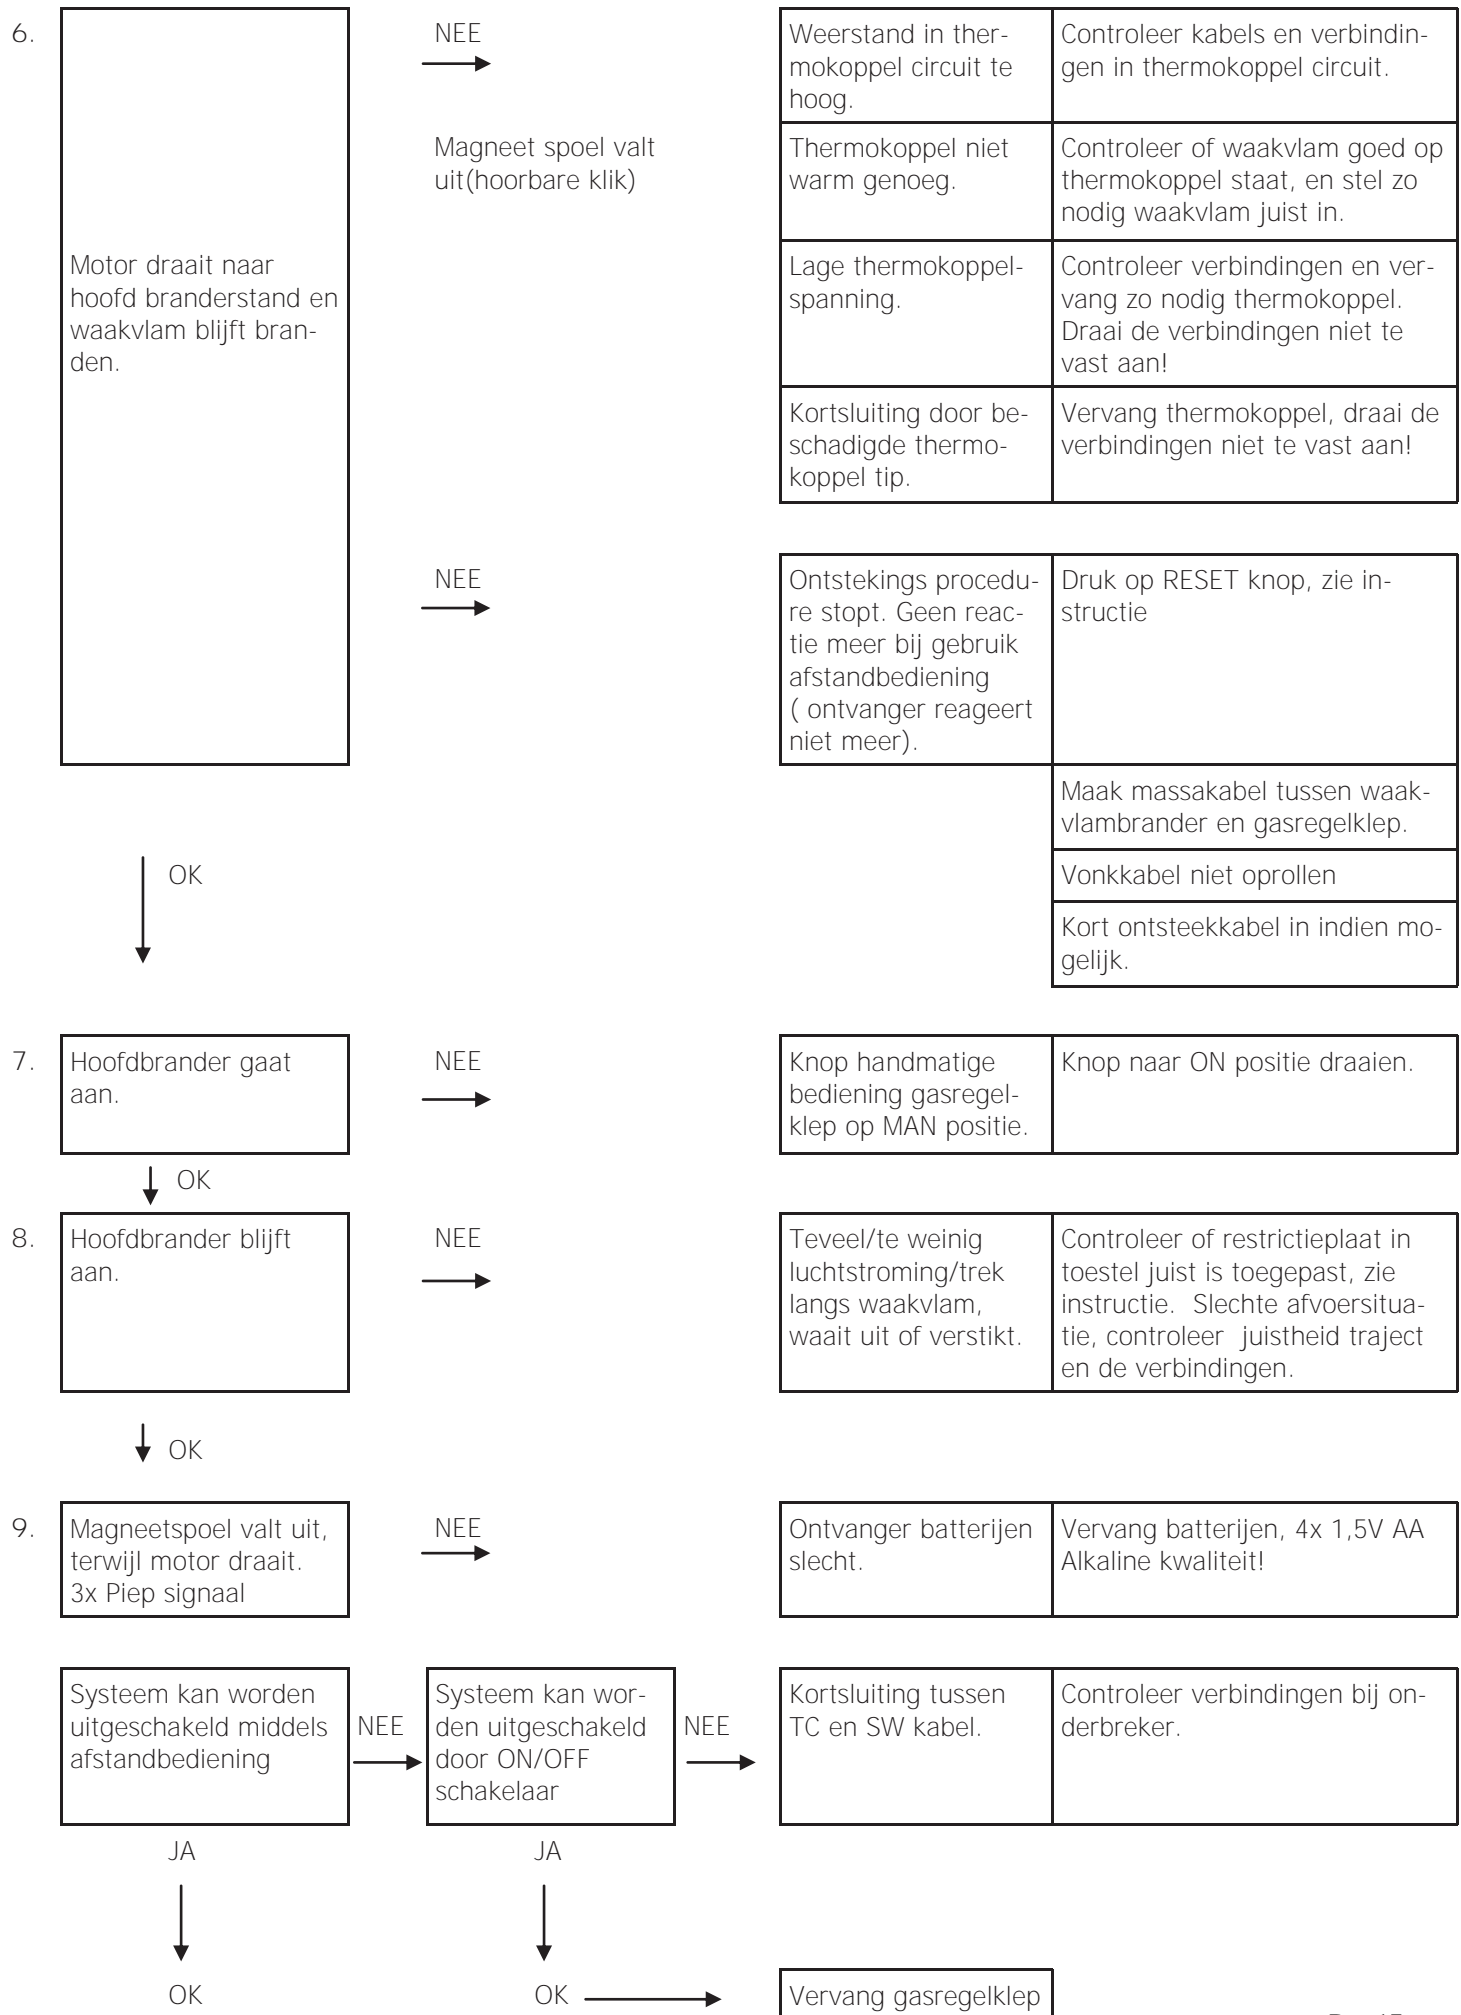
6.

Motor draait naar hoofd branderstand en waakvlam blijft branden.

NEE

Magneet spoel valt uit(hoorbare klik)

| Weerstand in thermokoppel circuit te hoog. | Controleer kabels en verbindingen in thermokoppel circuit. |
|---|---|
| Thermokoppel niet warm genoeg. | Controleer of waakvlam goed op thermokoppel staat, en stel zo nodig waakvlam juist in. |
| Lage thermokoppelspanning. | Controleer verbindingen en vervang zo nodig thermokoppel. Draai de verbindingen niet te vast aan! |
| Kortsluiting door beschadigde thermokoppel tip. | Vervang thermokoppel, draai de verbindingen niet te vast aan! |

NEE

| Ontstekings procedure stopt. Geen reactie meer bij gebruik afstandbediening ( ontvanger reageert niet meer). | Druk op RESET knop, zie instructie |
|---|---|
| | Maak massakabel tussen waakvlambrander en gasregelklep. |
| | Vonkkabel niet oprollen |
| | Kort ontsteekkabel in indien mogelijk. |

OK

7. Hoofdbrander gaat aan.

NEE

| Knop handmatige bediening gasregelklep op MAN positie. | Knop naar ON positie draaien. |
|---|---|

OK

8. Hoofdbrander blijft aan.

NEE

| Teveel/te weinig luchtstroming/trek langs waakvlam, waait uit of verstikt. | Controleer of restrictieplaat in toestel juist is toegepast, zie instructie. Slechte afvoersituatie, controleer juistheid traject en de verbindingen. |
|---|---|

OK

9. Magneetspoel valt uit, terwijl motor draait. 3x Piep signaal

NEE

| Ontvanger batterijen slecht. | Vervang batterijen, 4x 1,5V AA Alkaline kwaliteit! |
|---|---|

Systeem kan worden uitgeschakeld middels afstandbediening

NEE

Systeem kan worden uitgeschakeld door ON/OFF schakelaar

NEE

| Kortsluiting tussen TC en SW kabel. | Controleer verbindingen bij onderbreker. |
|---|---|

JA

OK

JA

OK

Vervang gasregelklep